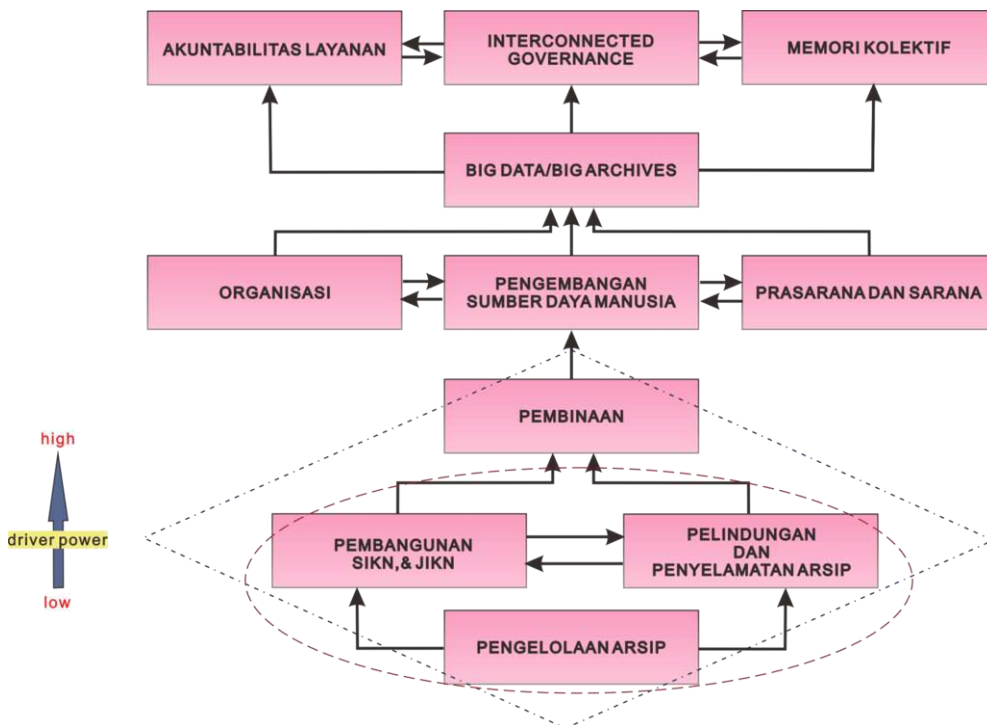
AKUNTABILITAS LAYANAN

INTERCONNECTED GOVERNANCE

MEMORI KOLEKTIF

BIG DATA/BIG ARCHIVES

ORGANISASI

PENGEMBANGAN SUMBER DAYA MANUSIA

PRASARANA DAN SARANA

high

driver power

low

PEMBINAAN

PEMBANGUNAN SIKN, & JIKN

PELINDUNGAN DAN PENYELAMATAN ARSIP

PENGELOLAAN ARSIP